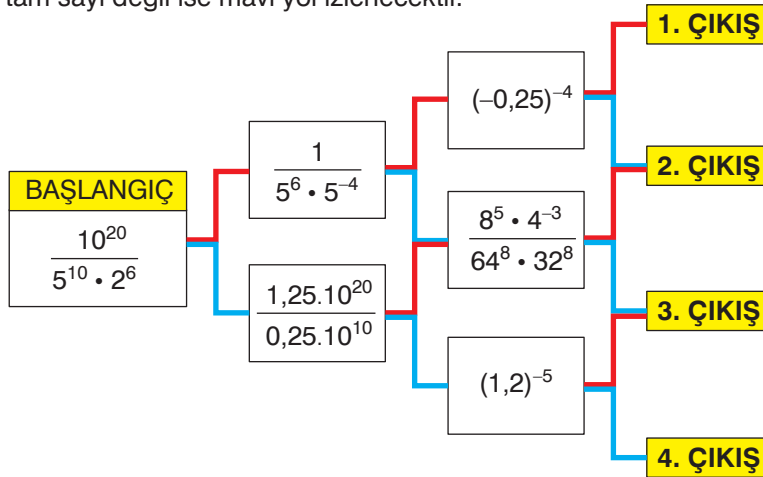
tam sayı değil ise mavi yol izlenecektir.

BAŞLANGIÇ

$\frac{10^{20}}{5^{10} \cdot 2^6}$

$\frac{1}{5^6 \cdot 5^{-4}}$

$\frac{1,25.10^{20}}{0,25.10^{10}}$

$(-0,25)^{-4}$

$\frac{8^5 \cdot 4^{-3}}{64^8 \cdot 32^8}$

$(1,2)^{-5}$

1. ÇIKIŞ

2. ÇIKIŞ

3. ÇIKIŞ

4. ÇIKIŞ